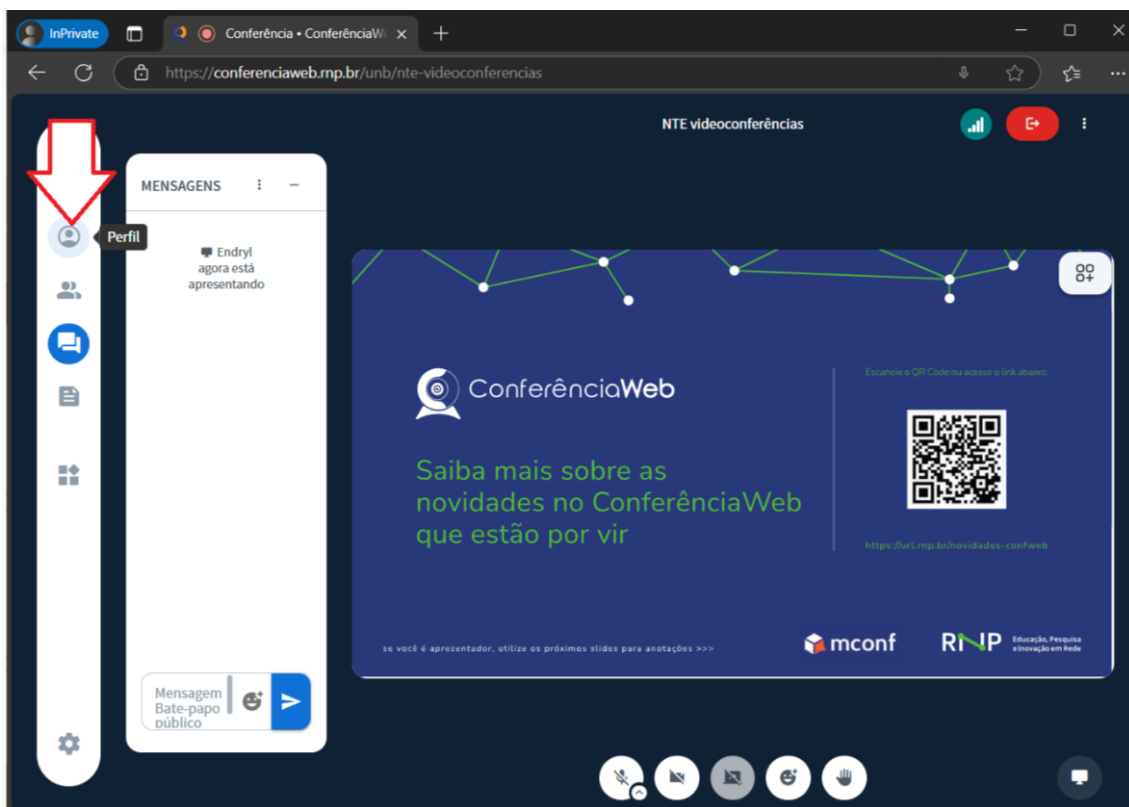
InPrivate

Conferência • ConferênciaW

https://conferenciaweb.rnp.br/unb/nte-videoconferencias

NTE videoconferências

Perfil

MENSAGENS

Endryl agora está apresentando

Mensagem Bate-papo público

ConferênciaWeb

Saiba mais sobre as novidades no ConferênciaWeb que estão por vir

Escaneie o QR Code ou acesse o link abaixo:

https://url.rnp.br/novidades-confweb

se você é apresentador, utilize os próximos slides para anotações >>>

mconf

RNP Educação, Pesquisa e Inovação em Rede